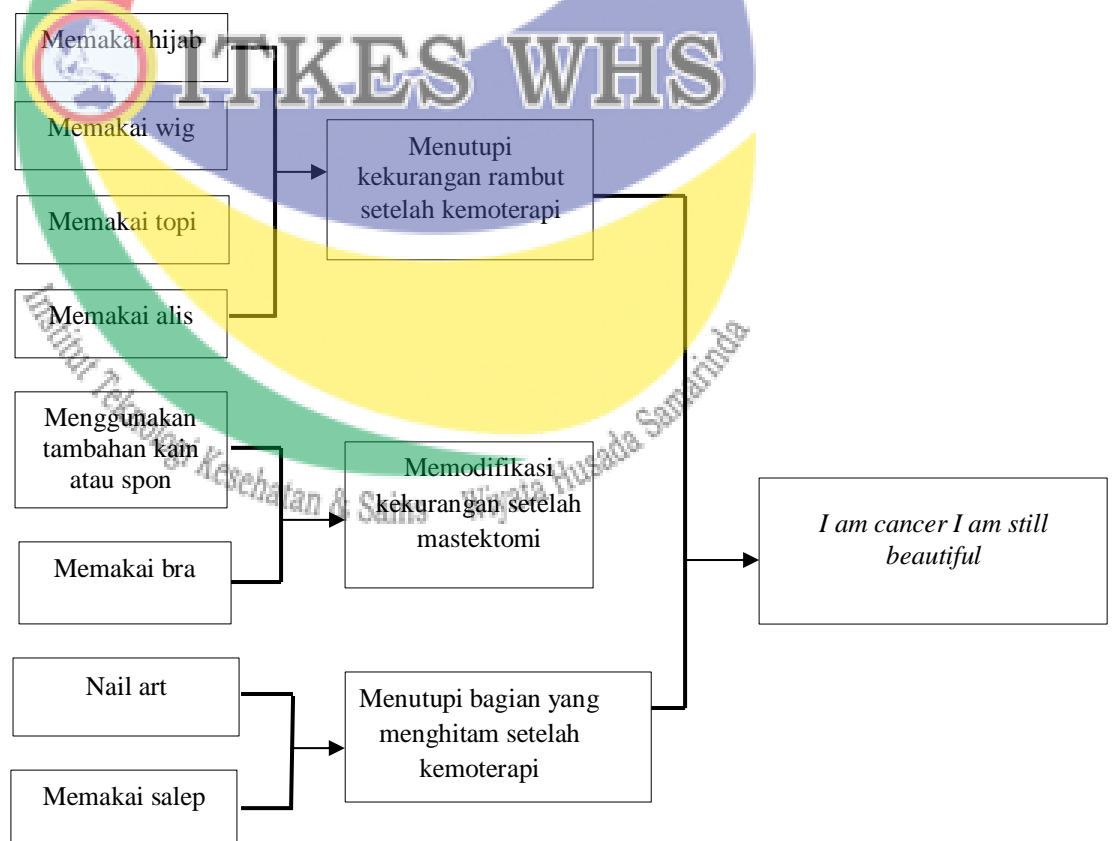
ITKES WHS

Institut Teknologi Kesehatan & Sains Wiyata Husada Samarinda

Memakai hijab

Memakai wig

Memakai topi

Memakai alis

Menutupi kekurangan rambut setelah kemoterapi

Menggunakan tambahan kain atau spon

Memakai bra

Memodifikasi kekurangan setelah mastektomi

*I am cancer I am still beautiful*

Nail art

Memakai salep

Menutupi bagian yang menghitam setelah kemoterapi